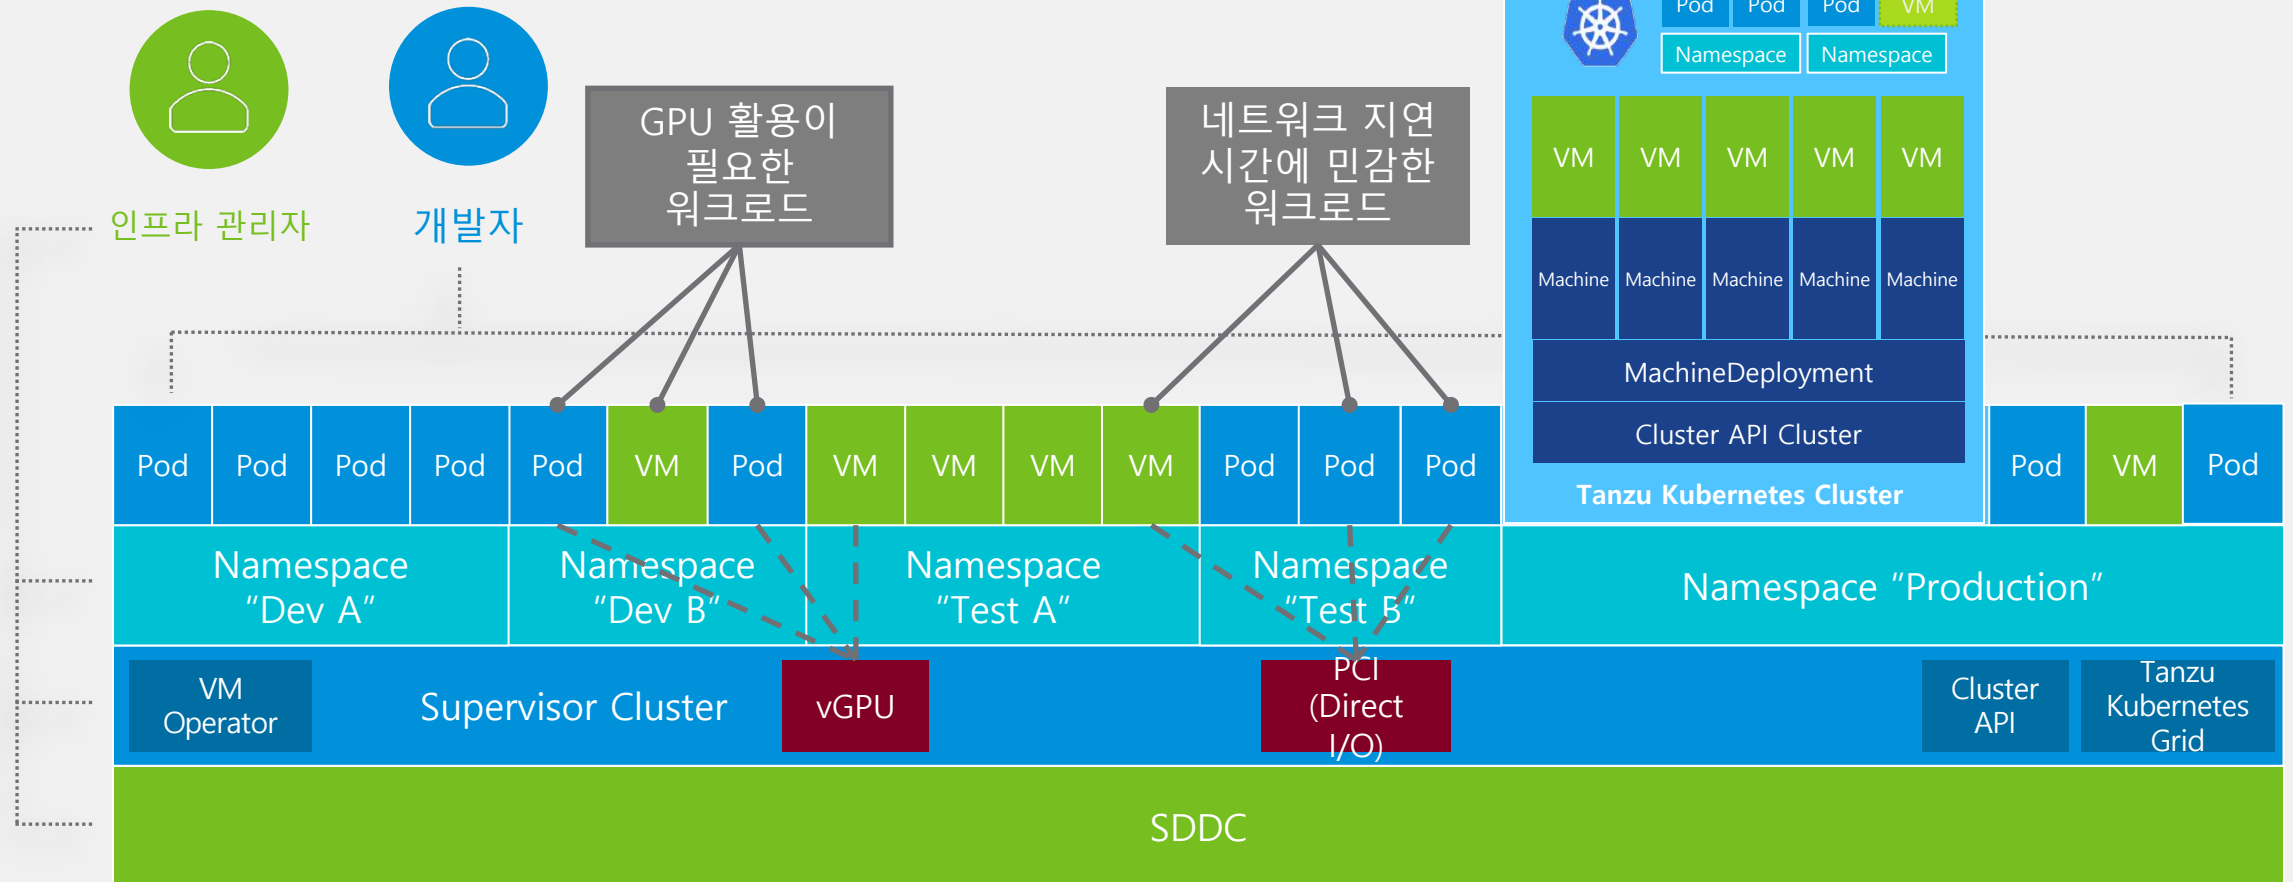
인프라 관리자

개발자

GPU 활용이 필요한 워크로드

네트워크 지연 시간에 민감한 워크로드

Pod Pod Pod VM

Namespace Namespace

VM VM VM VM VM

Machine Machine Machine Machine Machine

MachineDeployment

Cluster API Cluster

Tanzu Kubernetes Cluster

Pod Pod Pod Pod Pod VM Pod VM VM VM VM Pod Pod Pod

Pod VM Pod

Namespace “Dev A”

Namespace “Dev B”

Namespace “Test A”

Namespace “Test B”

Namespace “Production”

VM Operator

Supervisor Cluster

vGPU

PCI (Direct I/O)

Cluster API

Tanzu Kubernetes Grid

SDDC